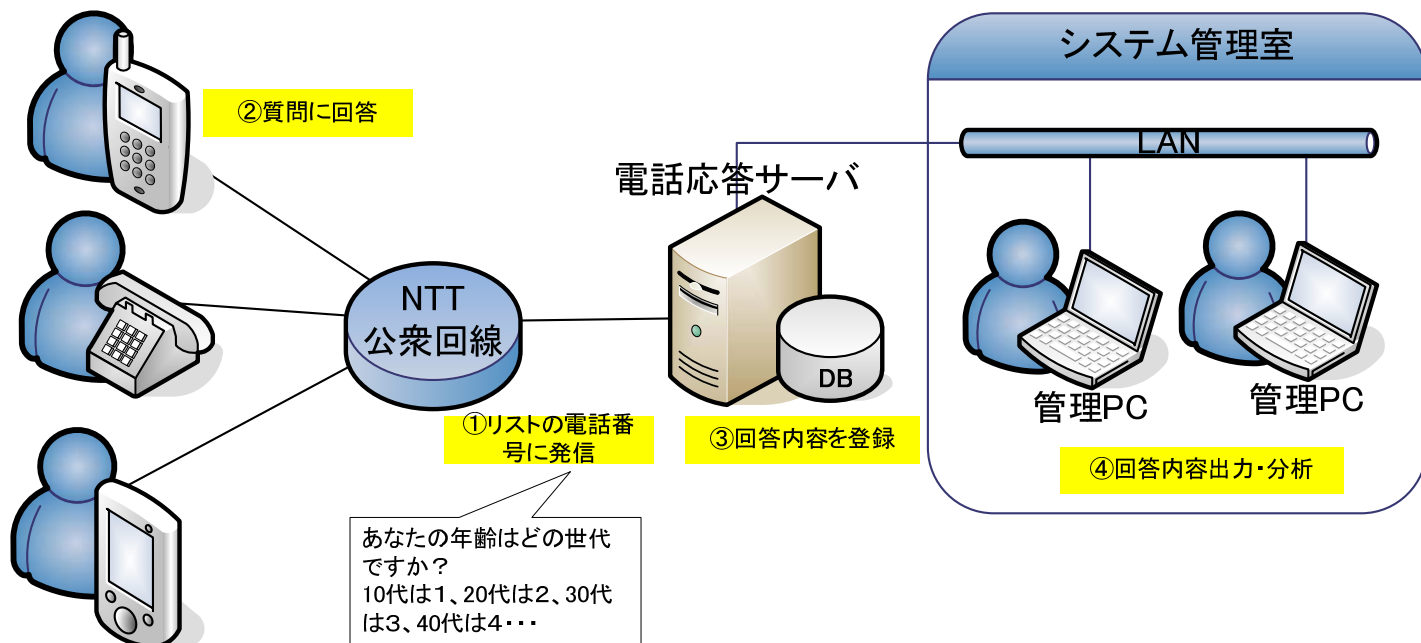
②質問に回答

システム管理室

LAN

電話応答サーバ

NTT
公衆回線

DB

管理PC

管理PC

①リストの電話番号に発信

③回答内容を登録

④回答内容出力・分析

あなたの年齢はどの世代ですか？
10代は1、20代は2、30代は3、40代は4・・・